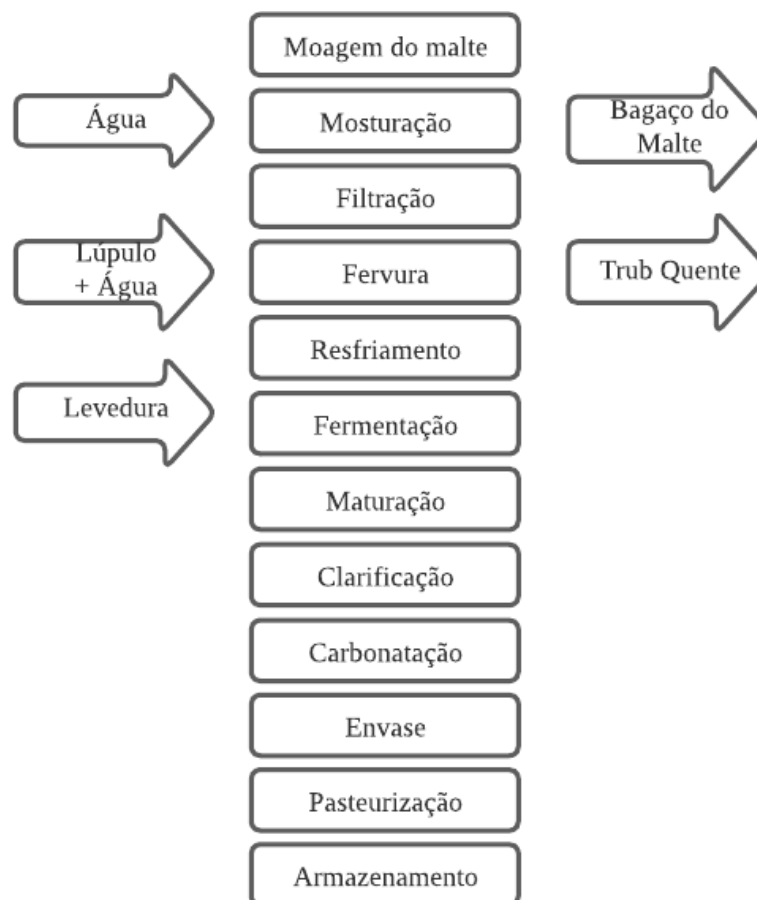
Moagem do malte

Água

Mosturação

Bagaço do Malte

Filtração

Lúpulo + Água

Fervura

Trub Quente

Resfriamento

Levedura

Fermentação

Maturação

Clarificação

Carbonatação

Envase

Pasteurização

Armazenamento